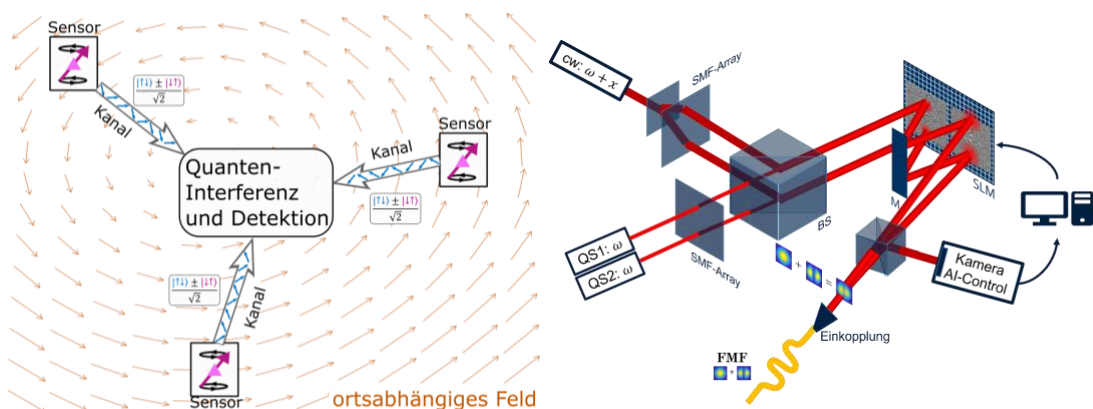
Sensor

$\frac{|\uparrow\downarrow\rangle \pm |\downarrow\uparrow\rangle}{\sqrt{2}}$

Kanal

Quanten-Interferenz und Detektion

Kanal

Sensor

$\frac{|\uparrow\downarrow\rangle \pm |\downarrow\uparrow\rangle}{\sqrt{2}}$

$\frac{|\uparrow\downarrow\rangle \pm |\downarrow\uparrow\rangle}{\sqrt{2}}$

Kanal

Sensor

ortsabhängiges Feld

cw: $\omega + x$

SMF-Array

BS

M

SLM

QS1: $\omega$

QS2: $\omega$

SMF-Array

Kamera AI-Control

Einkopplung

FMF